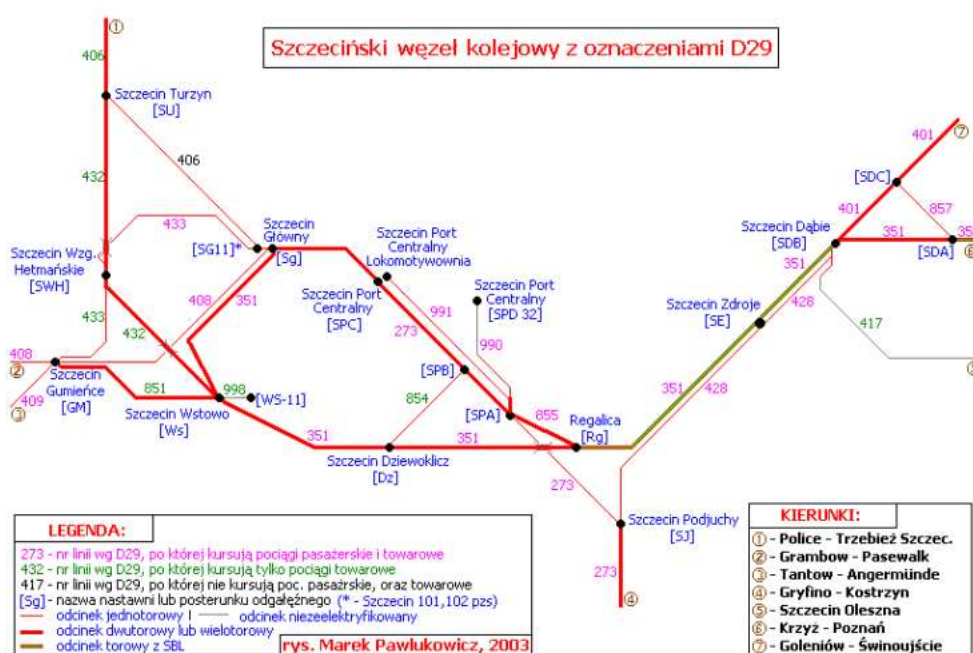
Szczeciński węzeł kolejowy z oznaczeniami D29

①
406
Szczecin Turzyn
[SU]
406
432
433
Szczecin Wzg. Hetmańskie
[SWH]
Szczecin Główny
[SG11]*
[Sg]
Szczecin Port Centralny Lokomotywownia
Szczecin Port Centralny
[SPC]
Szczecin Port Centralny
[SPD 32]
408
351
991
273
990
433
432
408
②
Szczecin Gumieńce
[GM]
409
③
851
Szczecin Wstowo
[Ws]
998
[WS-11]
854
[SPB]
[SPA]
655
Regalica
[Rg]
351
351
Szczecin Dziewoklicz
[Dz]
273
Szczecin Podjuchy
[SJ]
273
④
Szczecin Zdroje
[SE]
351
428
351
428
417
Szczecin Dąbie
[SDB]
351
[SDC]
401
857
401
⑦
351
[SDA]
35
⑥

LEGENDA:
273 - nr linii wg D29, po której kursują pociągi pasażerskie i towarowe
432 - nr linii wg D29, po której kursują tylko pociągi towarowe
417 - nr linii wg D29, po której nie kursują poc. pasażrskie, oraz towarowe
[Sg] - nazwa nastawni lub posterunku odgałęźnego (* - Szczecin 101,102 pzs)
odcinek jednotorowy | odcinek niezeelektryfikowany
odcinek dwutorowy lub wielotorowy
odcinek torowy z SBL
rys. Marek Pawlukowicz, 2003

KIERUNKI:
① - Police - Trzebież Szczec.
② - Grambow - Pasewalk
③ - Tantow - Angermünde
④ - Gryfino - Kostrzyn
⑤ - Szczecin Oleszna
⑥ - Krzyż - Poznań
⑦ - Goleniów - Świnoujście